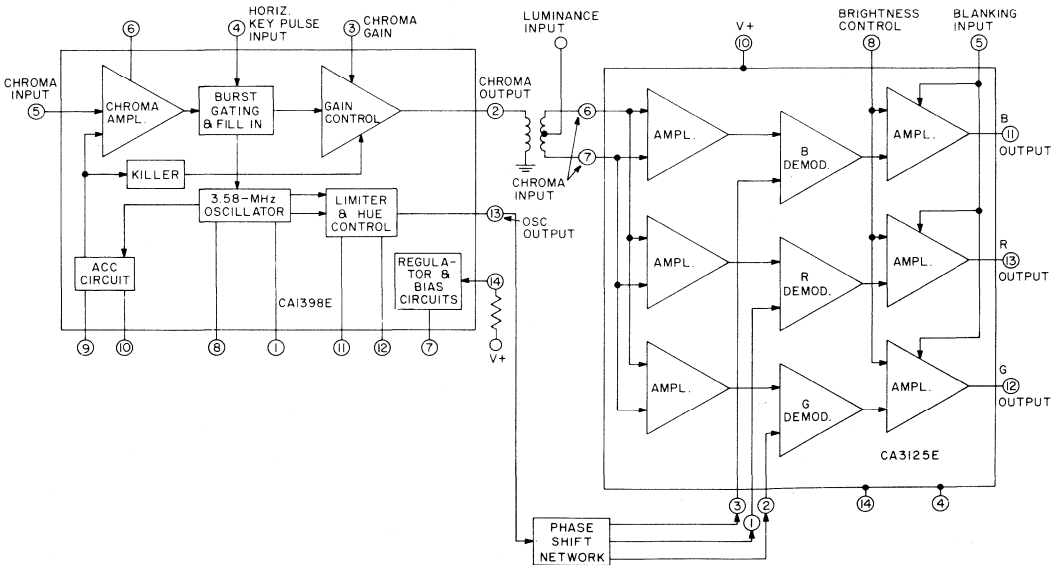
6
HORIZ. KEY PULSE INPUT
4
3 CHROMA GAIN
CHROMA INPUT
5
CHROMA AMPL.
BURST GATING & FILL IN
GAIN CONTROL
CHROMA OUTPUT
2
KILLER
3.58-MHz OSCILLATOR
LIMITER & HUE CONTROL
13
OSC OUTPUT
ACC CIRCUIT
REGULATOR & BIAS CIRCUITS
14
CA1398E
V+
9
10
8
1
11
12
7

LUMINANCE INPUT
V+
10
BRIGHTNESS CONTROL
8
BLANKING INPUT
5
6
7
CHROMA INPUT
AMPL.
B DEMOD.
AMPL.
B
11
OUTPUT
AMPL.
R DEMOD.
AMPL.
R
13
OUTPUT
AMPL.
G DEMOD.
AMPL.
G
12
OUTPUT
CA3125E
3
1
2
14
4
PHASE SHIFT NETWORK